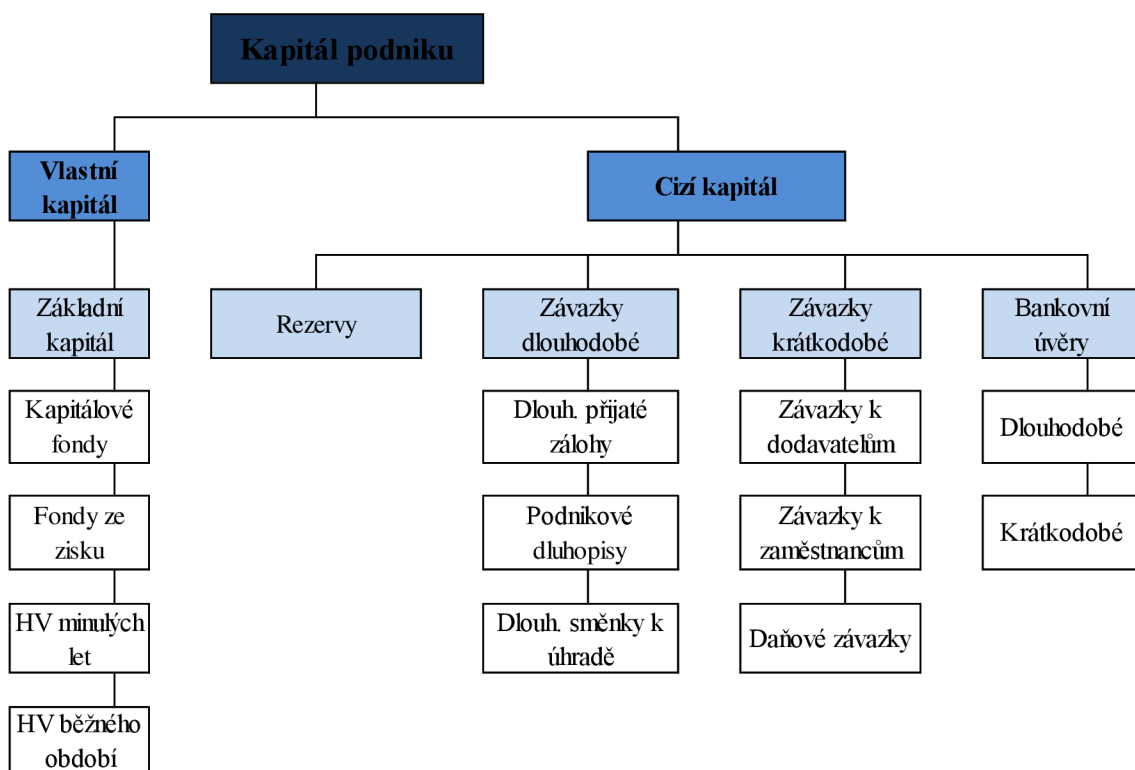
Kapitál podniku

Vlastní kapitál

Cizí kapitál

Základní kapitál

Kapitálové fondy

Fondy ze zisku

HV minulých let

HV běžného období

Rezervy

Závazky dlouhodobé

Dlouh. přijaté zálohy

Podnikové dluhopisy

Dlouh. směnky k úhradě

Závazky krátkodobé

Závazky k dodavatelům

Závazky k zaměstnancům

Daňové závazky

Bankovní úvěry

Dlouhodobé

Krátkodobé